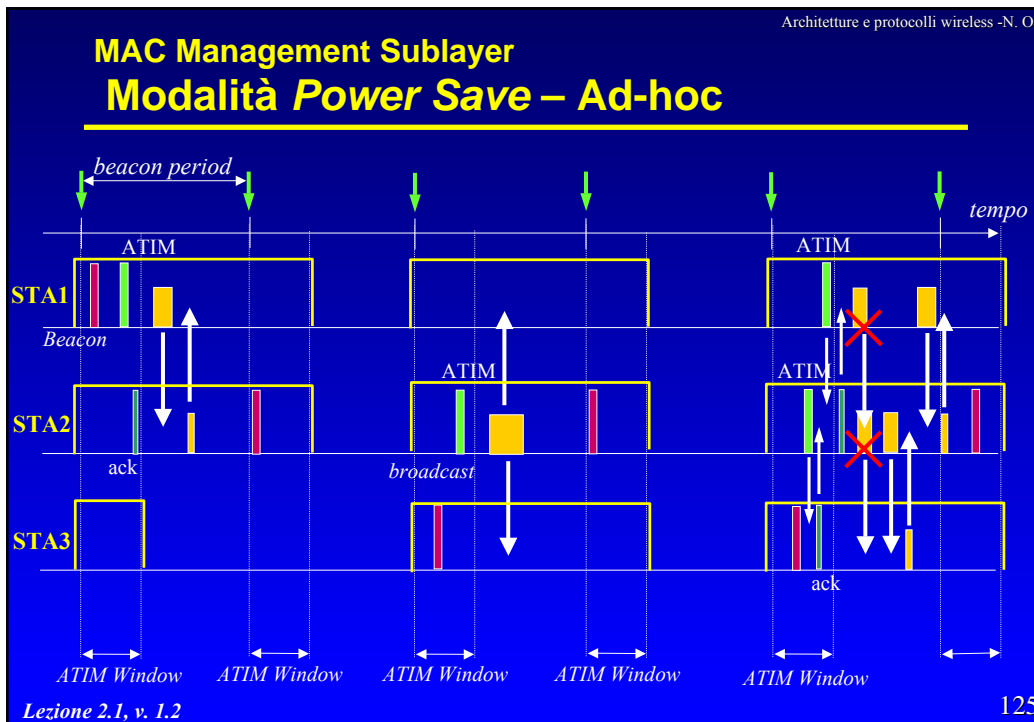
Architetture e protocolli wireless -N. O

MAC Management Sublayer
Modalità *Power Save* – Ad-hoc

beacon period

tempo

ATIM

ATIM

STA1

Beacon

ATIM

ATIM

STA2

ack

broadcast

STA3

ack

ATIM Window   ATIM Window   ATIM Window   ATIM Window   ATIM Window

Lezione 2.1, v. 1.2

125